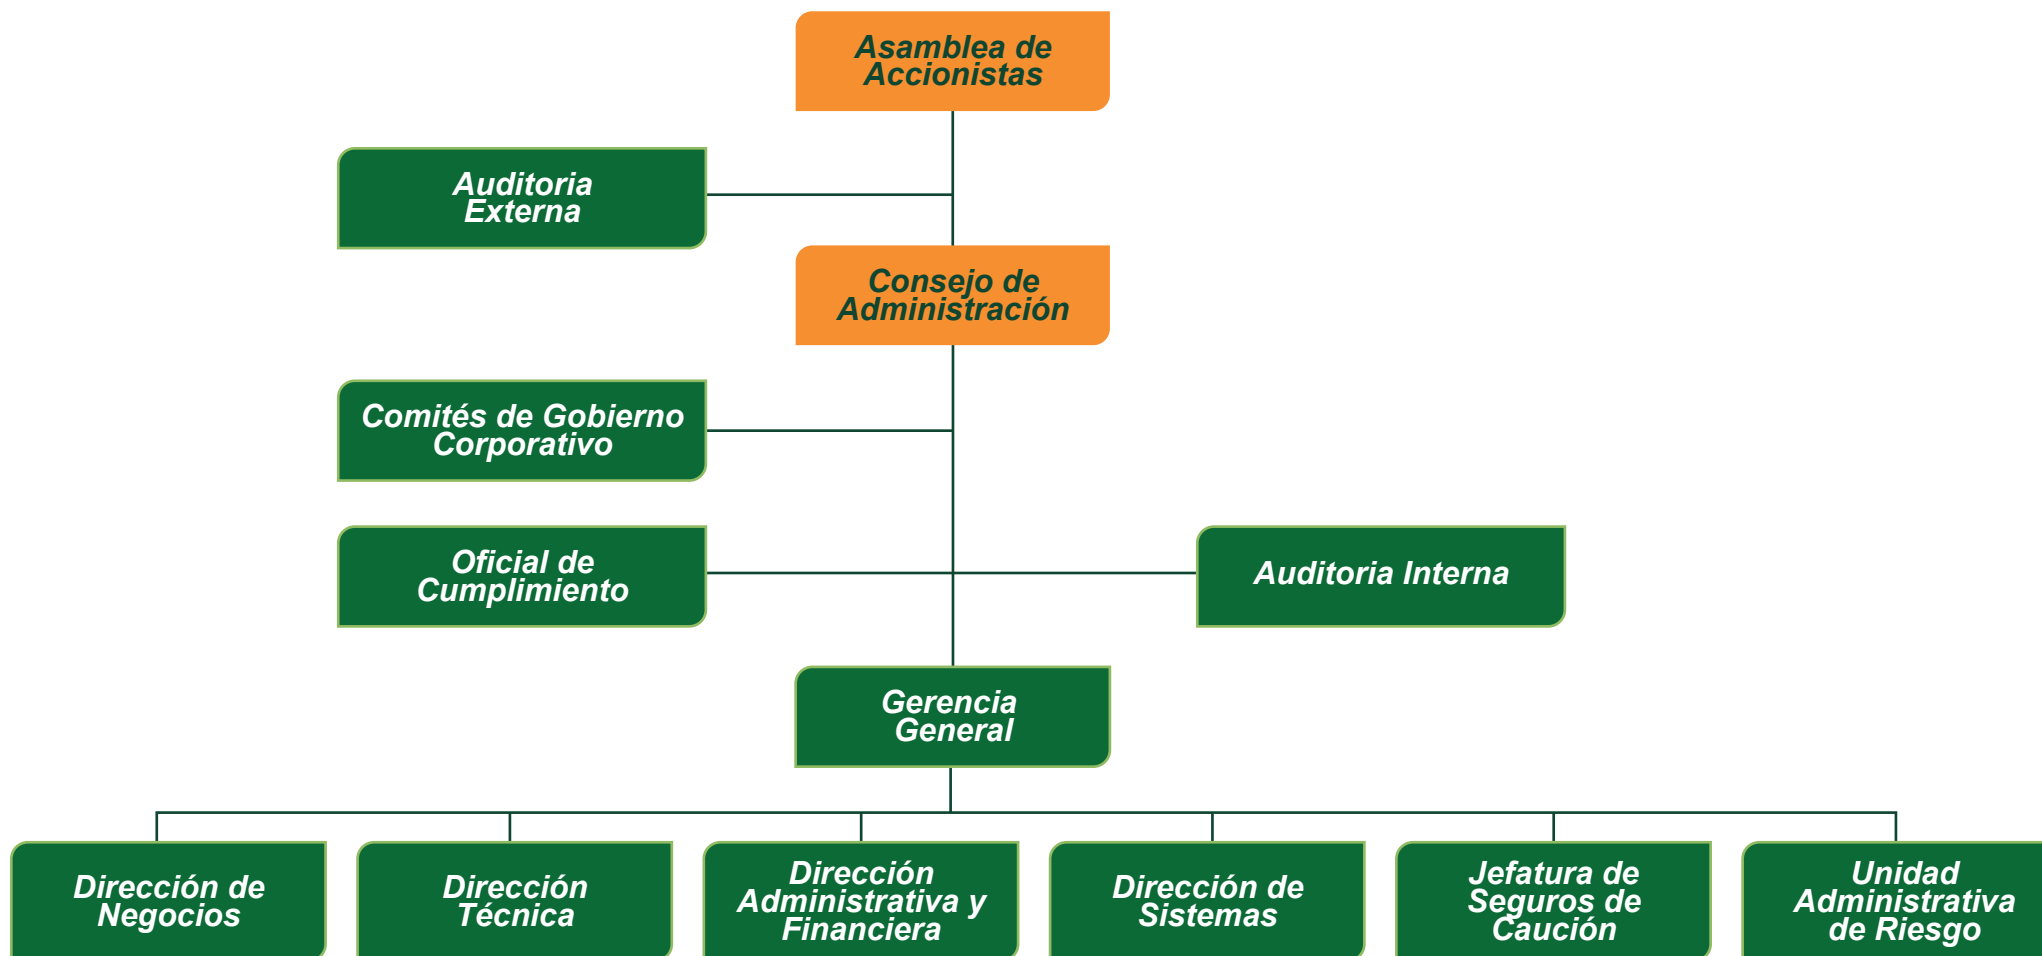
Asamblea de Accionistas

Auditoria Externa

Consejo de Administración

Comités de Gobierno Corporativo

Oficial de Cumplimiento

Auditoria Interna

Gerencia General

Dirección de Negocios

Dirección Técnica

Dirección Administrativa y Financiera

Dirección de Sistemas

Jefatura de Seguros de Caución

Unidad Administrativa de Riesgo